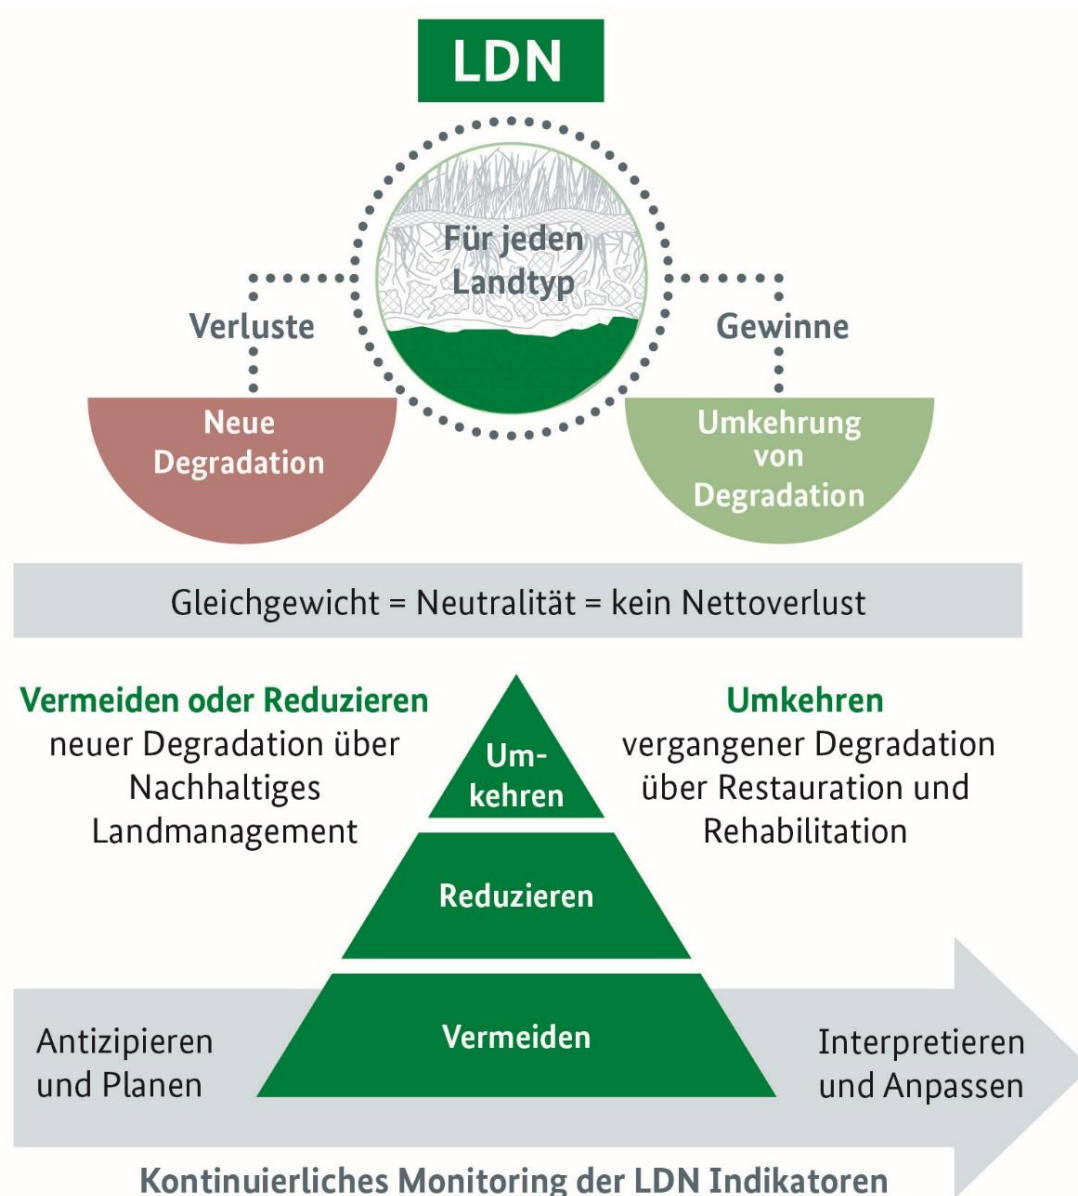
LDN

Für jeden Landtyp

Verluste

Gewinne

Neue Degradation

Umkehrung von Degradation

Gleichgewicht = Neutralität = kein Nettoverlust

Vermeiden oder Reduzieren
neuer Degradation über Nachhaltiges Landmanagement

Umkehren

Reduzieren

Vermeiden

Umkehren
vergangener Degradation über Restauration und Rehabilitation

Antizipieren und Planen

Interpretieren und Anpassen

Kontinuierliches Monitoring der LDN Indikatoren